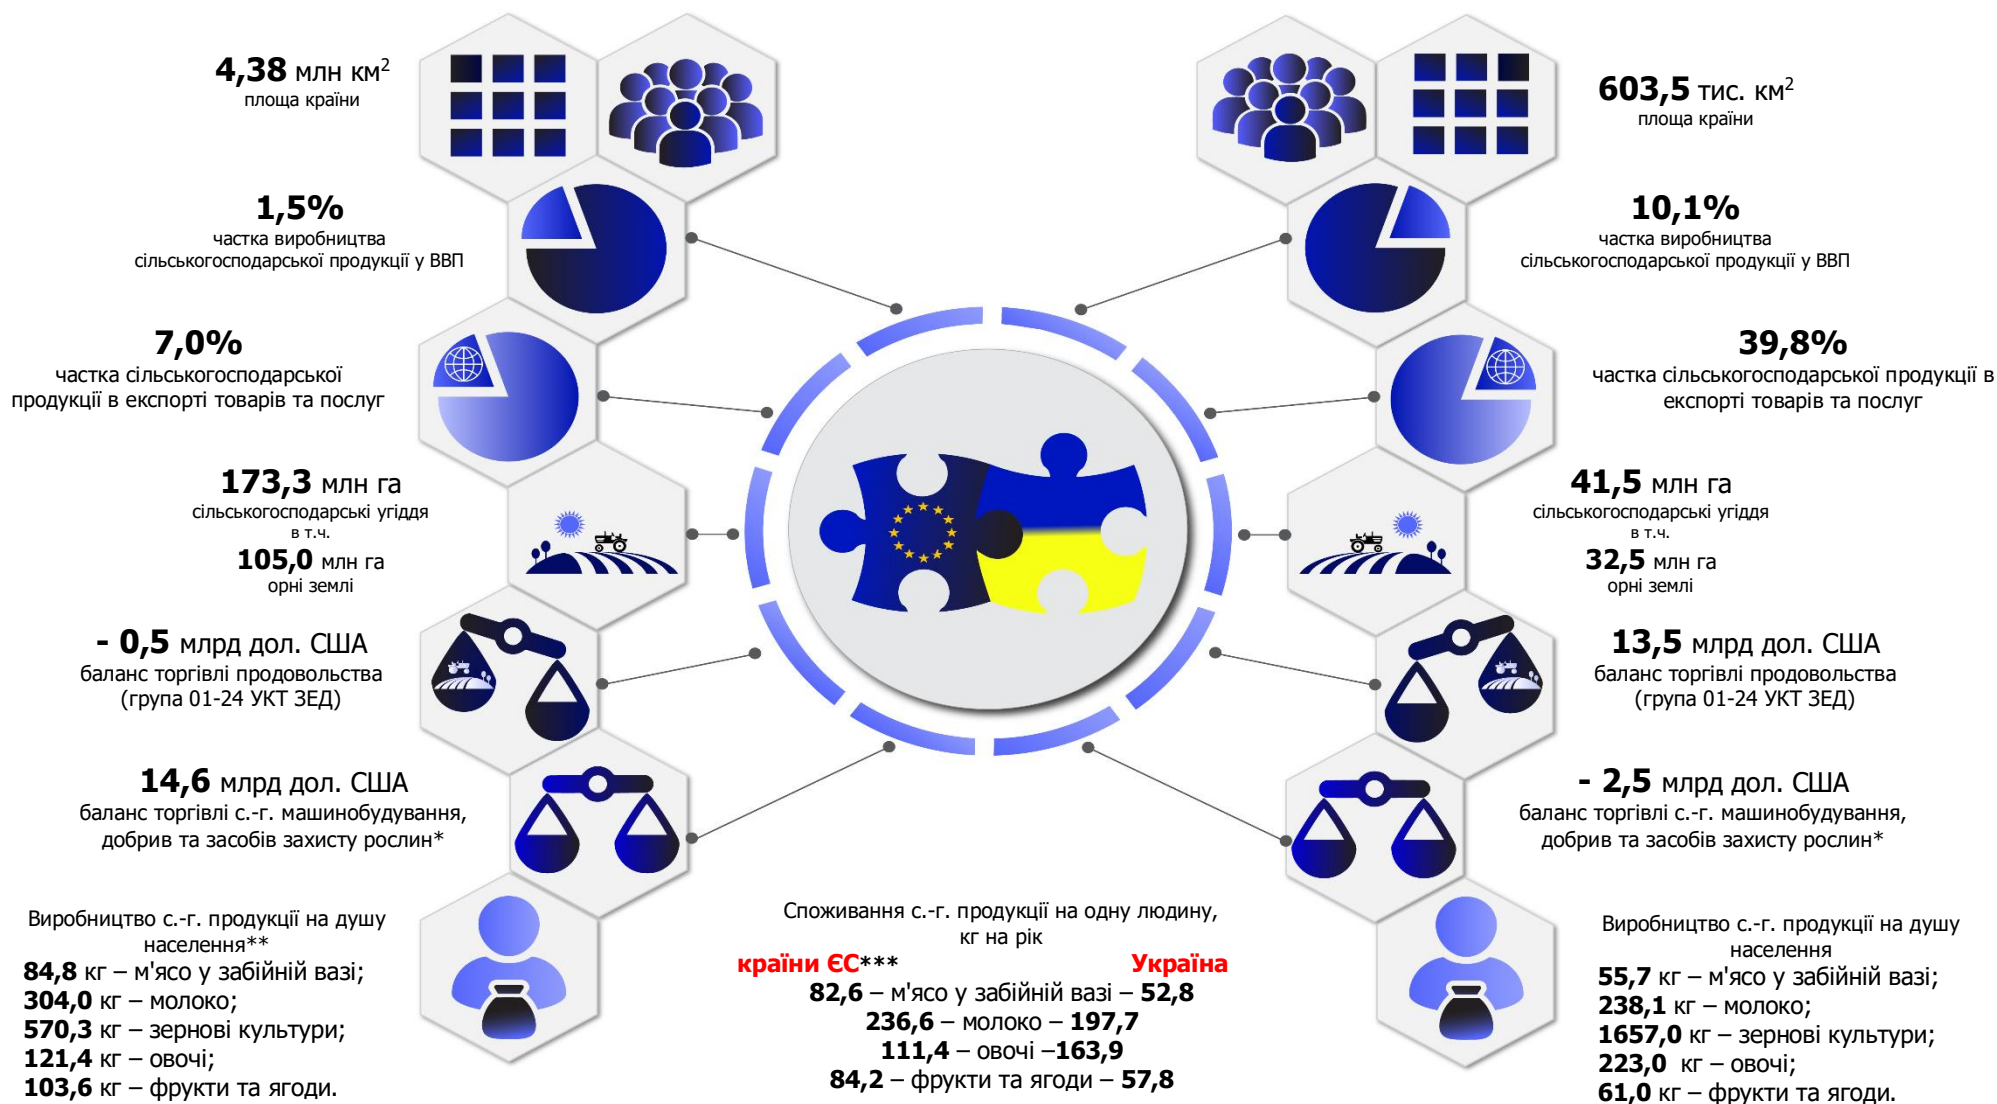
**4,38** млн км$^2$
площа країни

**1,5%**
частка виробництва сільськогосподарської продукції у ВВП

**7,0%**
частка сільськогосподарської продукції в експорті товарів та послуг

**173,3** млн га
сільськогосподарські угіддя
в т.ч.
**105,0** млн га
орні землі

**- 0,5** млрд дол. США
баланс торгівлі продовольства (група 01-24 УКТ ЗЕД)

**14,6** млрд дол. США
баланс торгівлі с.-г. машинобудування, добрив та засобів захисту рослин*

Виробництво с.-г. продукції на душу населення**
**84,8** кг – м'ясо у забійній вазі;
**304,0** кг – молоко;
**570,3** кг – зернові культури;
**121,4** кг – овочі;
**103,6** кг – фрукти та ягоди.

**603,5** тис. км$^2$
площа країни

**10,1%**
частка виробництва сільськогосподарської продукції у ВВП

**39,8%**
частка сільськогосподарської продукції в експорті товарів та послуг

**41,5** млн га
сільськогосподарські угіддя
в т.ч.
**32,5** млн га
орні землі

**13,5** млрд дол. США
баланс торгівлі продовольства (група 01-24 УКТ ЗЕД)

**- 2,5** млрд дол. США
баланс торгівлі с.-г. машинобудування, добрив та засобів захисту рослин*

Споживання с.-г. продукції на одну людину, кг на рік
країни ЄС*** Україна
**82,6** – м'ясо у забійній вазі – **52,8**
**236,6** – молоко – **197,7**
**111,4** – овочі –**163,9**
**84,2** – фрукти та ягоди – **57,8**

Виробництво с.-г. продукції на душу населення
**55,7** кг – м'ясо у забійній вазі;
**238,1** кг – молоко;
**1657,0** кг – зернові культури;
**223,0** кг – овочі;
**61,0** кг – фрукти та ягоди.